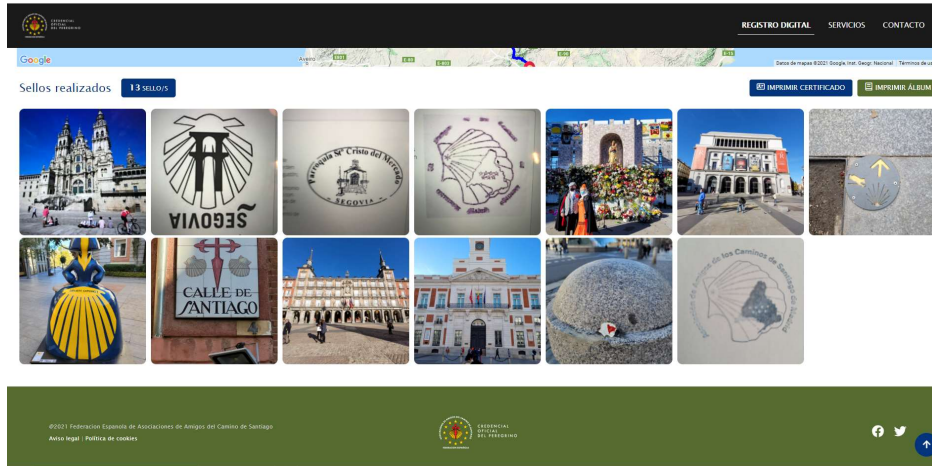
CREDENCIAL OFICIAL DEL PEREGRINO

REGISTRO DIGITAL SERVICIOS CONTACTO

Google Aveiro Datos de mapas ©2021 Google, Inst. Geogr. Nacional Términos de us

Sellos realizados 13 SELLO/S

IMPRIMIR CERTIFICADO IMPRIMIR ÁLBUM

SEGOVIA

Parroquia Stº Cristo del Mercado SEGOVIA

CALLE DE SANTIAGO

Asociación de Amigos de los Caminos de Santiago de Madrid

©2021 Federacion Espanola de Asociaciones de Amigos del Camino de Santiago

Aviso legal | Política de cookies

CREDENCIAL OFICIAL DEL PEREGRINO